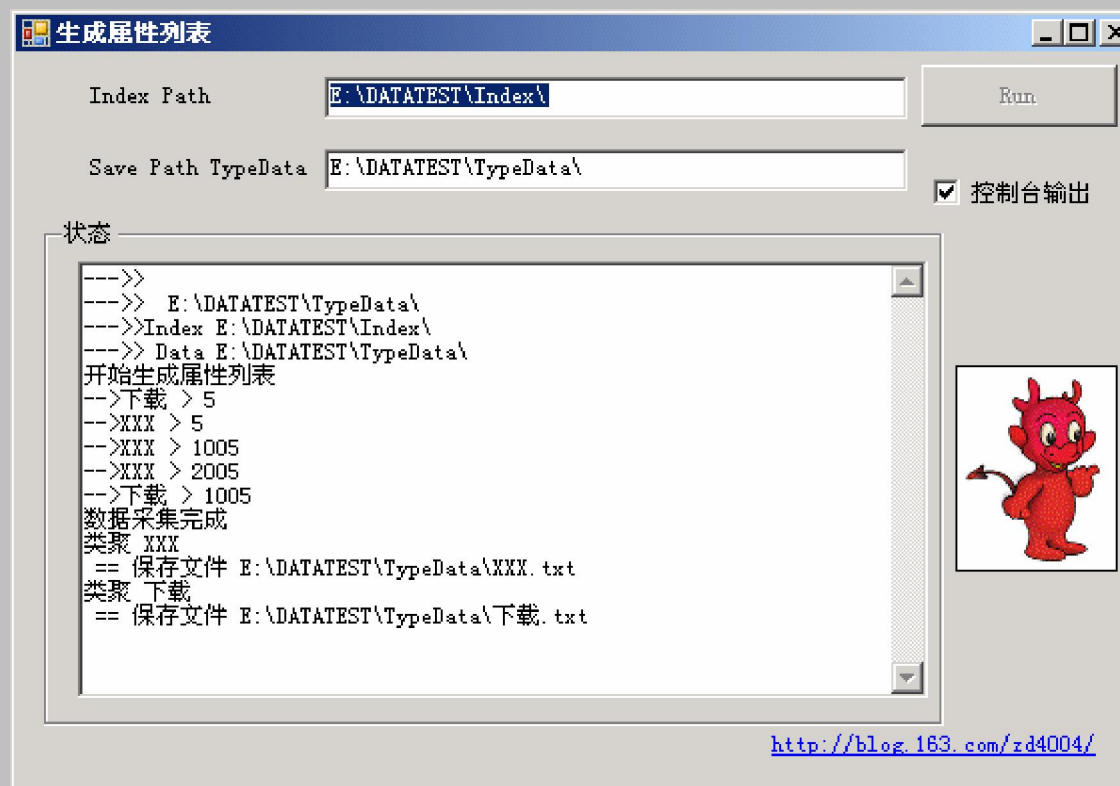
生成属性列表

Index Path E:\DATATEST\Index\

Run

Save Path TypeData E:\DATATEST\TypeData\

控制台输出

状态

--->>
--->> E:\DATATEST\TypeData\
--->>Index E:\DATATEST\Index\
--->> Data E:\DATATEST\TypeData\
开始生成属性列表
-->下载 > 5
-->XXX > 5
-->XXX > 1005
-->XXX > 2005
-->下载 > 1005
数据采集完成
类聚 XXX
 == 保存文件 E:\DATATEST\TypeData\XXX.txt
类聚 下载
 == 保存文件 E:\DATATEST\TypeData\下载.txt

http://blog.163.com/zd4004/